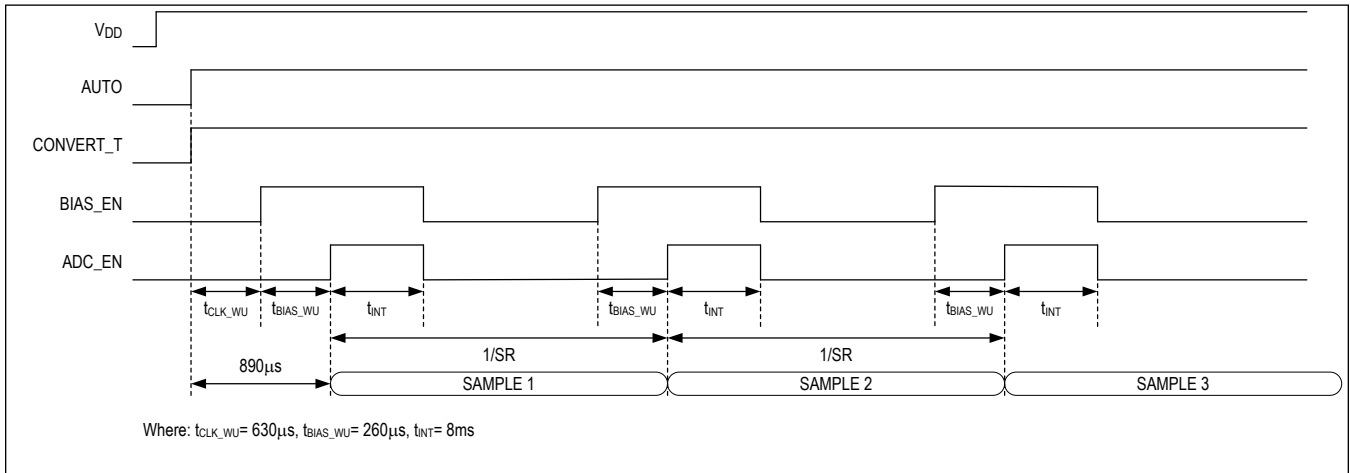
$V_{DD}$

AUTO

CONVERT_T

BIAS_EN

ADC_EN

$t_{CLK\_WU}$ $t_{BIAS\_WU}$ $t_{INT}$ $t_{BIAS\_WU}$ $t_{INT}$ $t_{BIAS\_WU}$ $t_{INT}$

890µs

1/SR

1/SR

SAMPLE 1

SAMPLE 2

SAMPLE 3

Where: $t_{CLK\_WU}$= 630µs, $t_{BIAS\_WU}$= 260µs, $t_{INT}$= 8ms